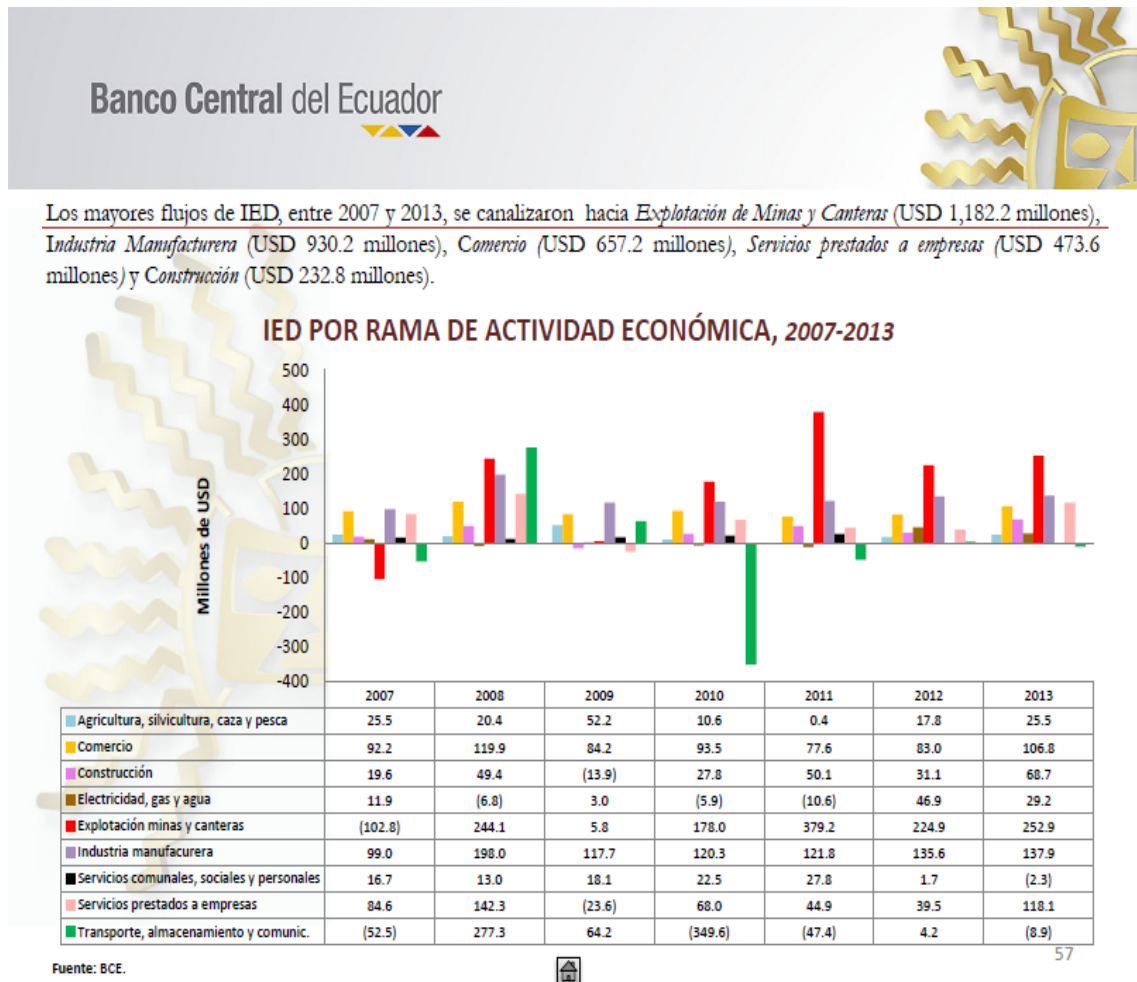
Banco Central del Ecuador

Los mayores flujos de IED, entre 2007 y 2013, se canalizaron hacia *Explotación de Minas y Canteras* (USD 1,182.2 millones), *Industria Manufacturera* (USD 930.2 millones), *Comercio* (USD 657.2 millones), *Servicios prestados a empresas* (USD 473.6 millones) y *Construcción* (USD 232.8 millones).

IED POR RAMA DE ACTIVIDAD ECONÓMICA, *2007-2013*

Millones de USD

500
400
300
200
100
0
-100
-200
-300
-400

| | 2007 | 2008 | 2009 | 2010 | 2011 | 2012 | 2013 |
|---|---|---|---|---|---|---|---|
| Agricultura, silvicultura, caza y pesca | 25.5 | 20.4 | 52.2 | 10.6 | 0.4 | 17.8 | 25.5 |
| Comercio | 92.2 | 119.9 | 84.2 | 93.5 | 77.6 | 83.0 | 106.8 |
| Construcción | 19.6 | 49.4 | (13.9) | 27.8 | 50.1 | 31.1 | 68.7 |
| Electricidad, gas y agua | 11.9 | (6.8) | 3.0 | (5.9) | (10.6) | 46.9 | 29.2 |
| Explotación minas y canteras | (102.8) | 244.1 | 5.8 | 178.0 | 379.2 | 224.9 | 252.9 |
| Industria manufacurera | 99.0 | 198.0 | 117.7 | 120.3 | 121.8 | 135.6 | 137.9 |
| Servicios comunales, sociales y personales | 16.7 | 13.0 | 18.1 | 22.5 | 27.8 | 1.7 | (2.3) |
| Servicios prestados a empresas | 84.6 | 142.3 | (23.6) | 68.0 | 44.9 | 39.5 | 118.1 |
| Transporte, almacenamiento y comunic. | (52.5) | 277.3 | 64.2 | (349.6) | (47.4) | 4.2 | (8.9) |

Fuente: BCE.

57